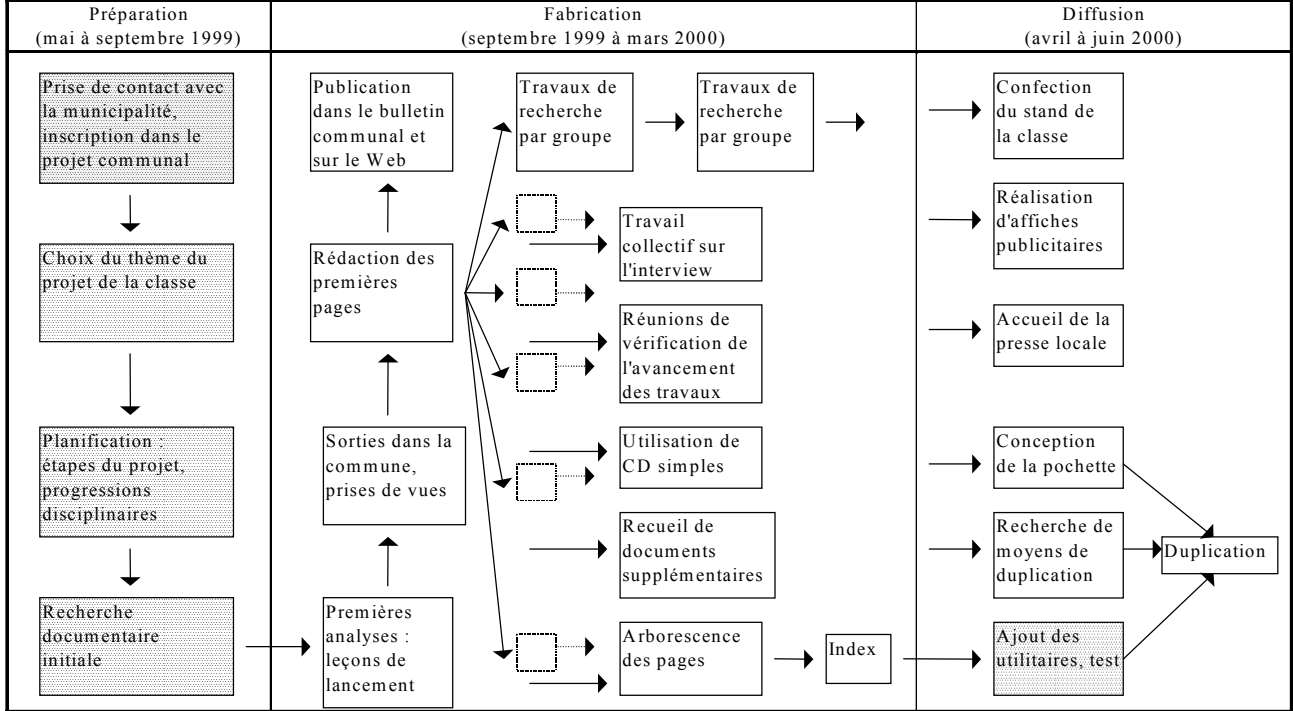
| Préparation (mai à septembre 1999) | Fabrication (septembre 1999 à mars 2000) | Diffusion (avril à juin 2000) |
|---|---|---|

Prise de contact avec la municipalité, inscription dans le projet communal

Choix du thème du projet de la classe

Planification : étapes du projet, progressions disciplinaires

Recherche documentaire initiale

Premières analyses : leçons de lancement

Sorties dans la commune, prises de vues

Rédaction des premières pages

Publication dans le bulletin communal et sur le Web

Travaux de recherche par groupe

Travaux de recherche par groupe

Travail collectif sur l'interview

Réunions de vérification de l'avancement des travaux

Utilisation de CD simples

Recueil de documents supplémentaires

Arborescence des pages

Index

Confection du stand de la classe

Réalisation d'affiches publicitaires

Accueil de la presse locale

Conception de la pochette

Recherche de moyens de duplication

Ajout des utilitaires, test

Duplication